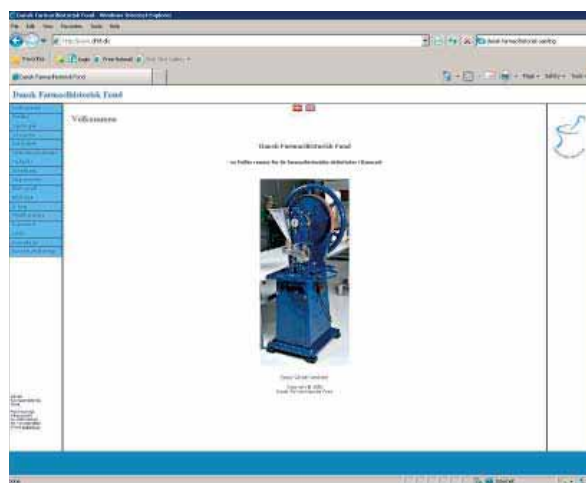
Dansk Farmacihistorisk Fond - Windows Internet Explorer

Dansk Farmacihistorisk Fond

Dansk Farmacihistorisk Fond

Velkommen

Dansk Farmacihistorisk Fond

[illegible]

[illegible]

Copyright © 2010
Dansk Farmacihistorisk Fond